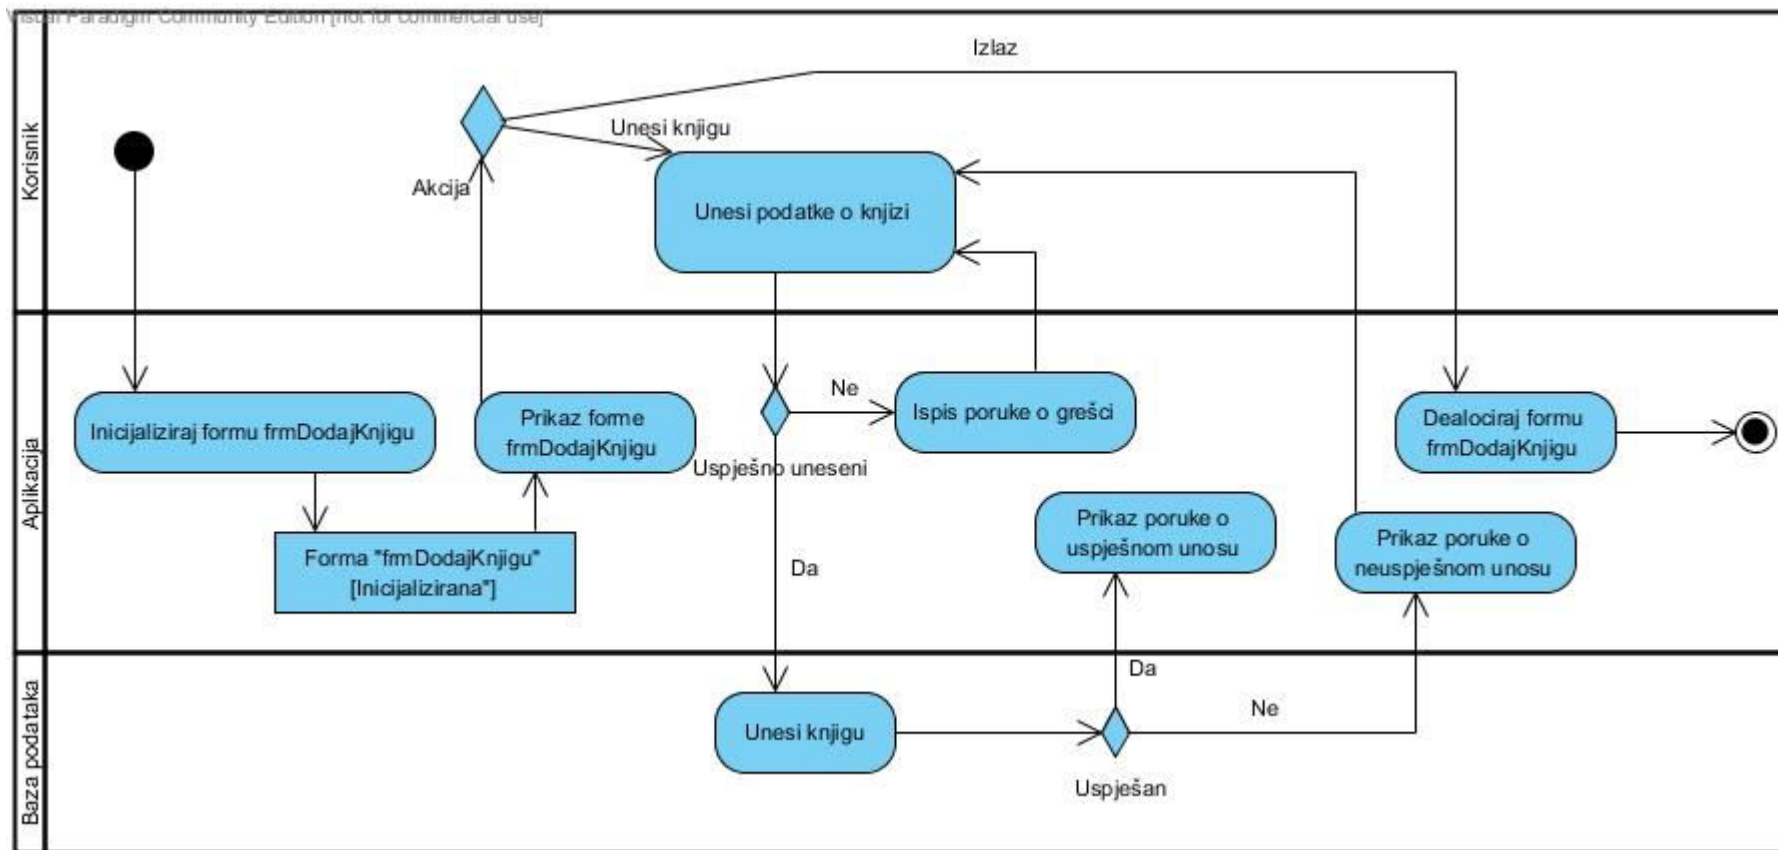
Visual Paradigm Community Edition [not for commercial use]

Korisnik

Izlaz

Unesi knjigu

Akcija

Unesi podatke o knjizi

Aplikacija

Inicijaliziraj formu frmDodajKnjigu

Prikaz forme frmDodajKnjigu

Ne

Ispis poruke o grešci

Dealociraj formu frmDodajKnjigu

Uspješno uneseni

Forma "frmDodajKnjigu" [Inicijalizirana"]

Da

Prikaz poruke o uspješnom unosu

Prikaz poruke o neuspješnom unosu

Baza podataka

Da

Ne

Unesi knjigu

Uspješan